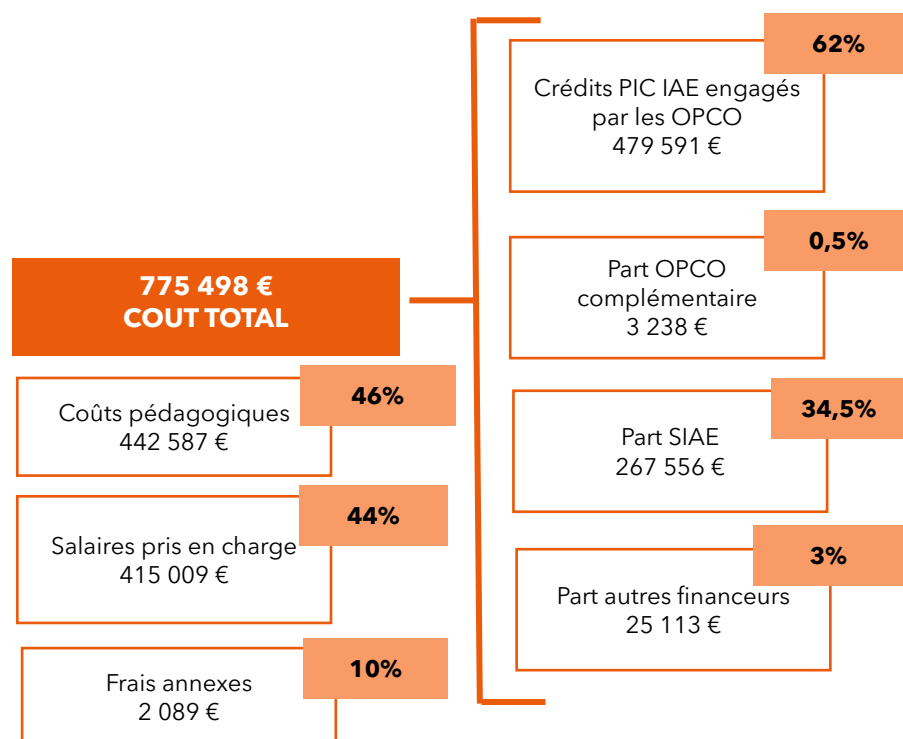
775 498 €
COUT TOTAL

46%
Coûts pédagogiques
442 587 €

44%
Salaires pris en charge
415 009 €

10%
Frais annexes
2 089 €

62%
Crédits PIC IAE engagés par les OPCO
479 591 €

0,5%
Part OPCO complémentaire
3 238 €

34,5%
Part SIAE
267 556 €

3%
Part autres financeurs
25 113 €